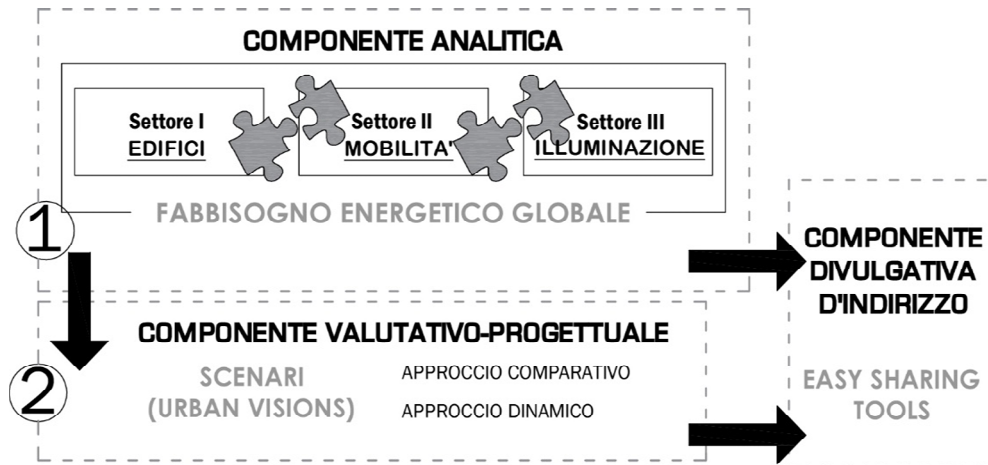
COMPONENTE ANALITICA

Settore I
EDIFICI

Settore II
MOBILITA'

Settore III
ILLUMINAZIONE

FABBISOGNO ENERGETICO GLOBALE

1

COMPONENTE DIVULGATIVA D'INDIRIZZO

COMPONENTE VALUTATIVO-PROGETTUALE

2

SCENARI (URBAN VISIONS)

APPROCCIO COMPARATIVO

APPROCCIO DINAMICO

EASY SHARING TOOLS